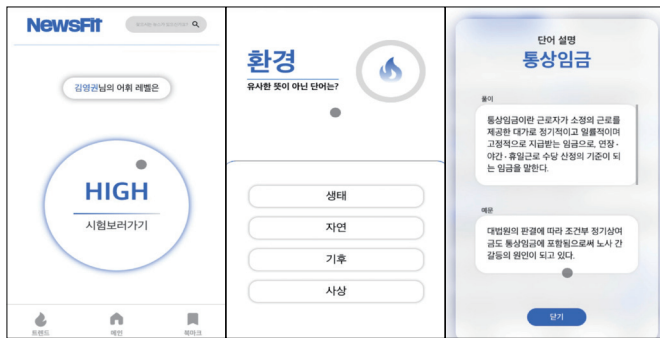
NewsFit

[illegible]

김영권님의 어휘 레벨은

HIGH

시험보러가기

트렌드 메인 북마크

환경

유사한 뜻이 아닌 단어는?

생태

자연

기후

사상

단어 설명

통상임금

풀이

통상임금이란 근로자가 소정의 근로를 제공한 대가로 정기적이고 일률적이며 고정적으로 지급받는 임금으로, 연장·야간·휴일근로 수당 산정의 기준이 되는 임금을 말한다.

예문

대법원의 판결에 따라 조건부 정기상여금도 통상임금에 포함됨으로써 노사 간 갈등의 원인이 되고 있다.

닫기